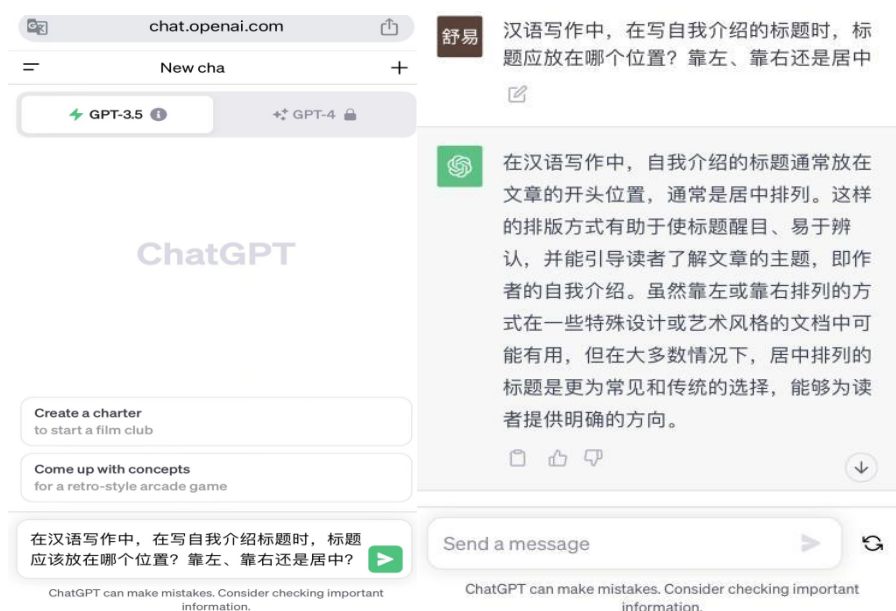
chat.openai.com

New cha

GPT-3.5

GPT-4

ChatGPT

Create a charter
to start a film club

Come up with concepts
for a retro-style arcade game

在汉语写作中，在写自我介绍标题时，标题应该放在哪个位置？靠左、靠右还是居中？

ChatGPT can make mistakes. Consider checking important information.

舒易

汉语写作中，在写自我介绍的标题时，标题应放在哪个位置？靠左、靠右还是居中

在汉语写作中，自我介绍的标题通常放在文章的开头位置，通常是居中排列。这样的排版方式有助于使标题醒目、易于辨认，并能引导读者了解文章的主题，即作者的自我介绍。虽然靠左或靠右排列的方式在一些特殊设计或艺术风格的文档中可能有用，但在大多数情况下，居中排列的标题是更为常见和传统的选择，能够为读者提供明确的方向。

Send a message

ChatGPT can make mistakes. Consider checking important information.